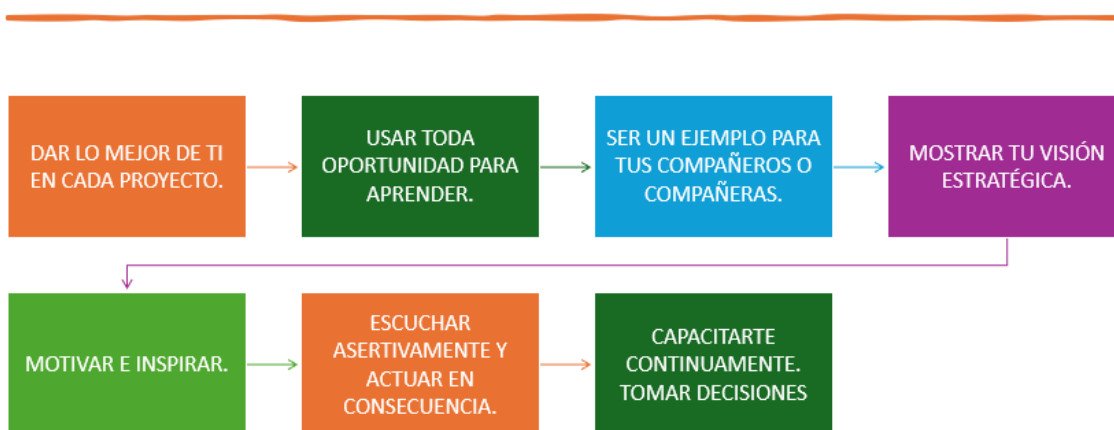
DAR LO MEJOR DE TI EN CADA PROYECTO.

USAR TODA OPORTUNIDAD PARA APRENDER.

SER UN EJEMPLO PARA TUS COMPAÑEROS O COMPAÑERAS.

MOSTRAR TU VISIÓN ESTRATÉGICA.

MOTIVAR E INSPIRAR.

ESCUCHAR ASERTIVAMENTE Y ACTUAR EN CONSECUENCIA.

CAPACITARTE CONTINUAMENTE. TOMAR DECISIONES